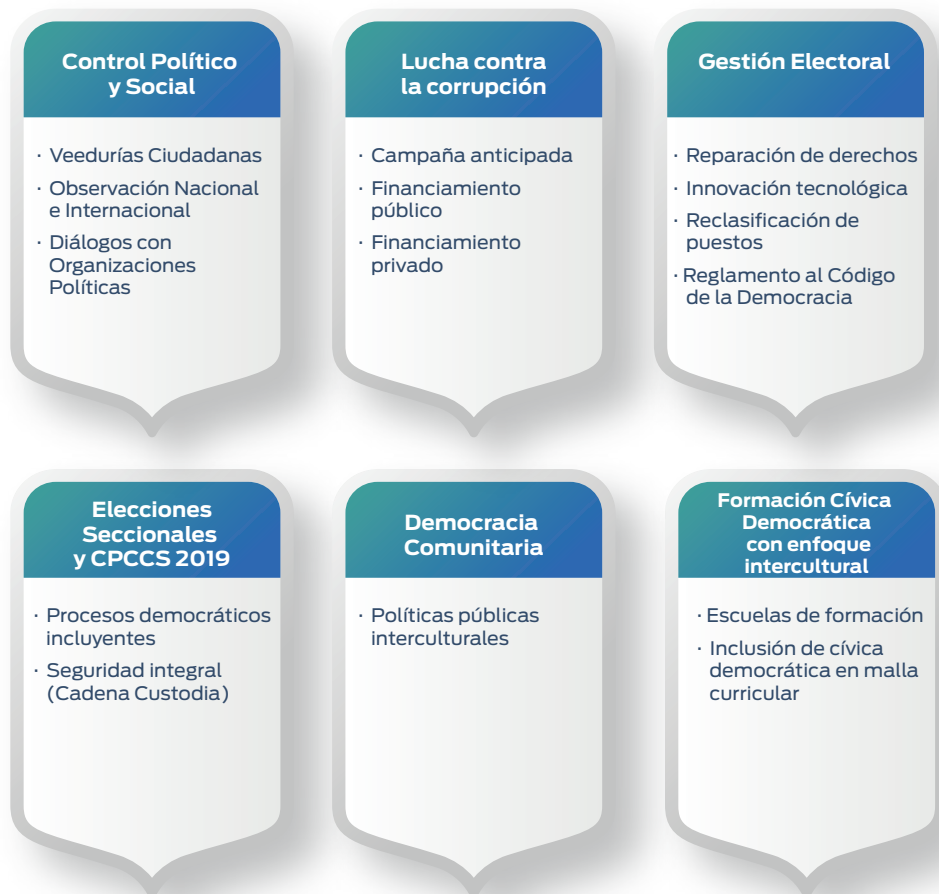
Control Político y Social

· Veedurías Ciudadanas
· Observación Nacional e Internacional
· Diálogos con Organizaciones Políticas

Lucha contra la corrupción

· Campaña anticipada
· Financiamiento público
· Financiamiento privado

Gestión Electoral

· Reparación de derechos
· Innovación tecnológica
· Reclasificación de puestos
· Reglamento al Código de la Democracia

Elecciones Seccionales y CPCCS 2019

· Procesos democráticos incluyentes
· Seguridad integral (Cadena Custodia)

Democracia Comunitaria

· Políticas públicas interculturales

Formación Cívica Democrática con enfoque intercultural

· Escuelas de formación
· Inclusión de cívica democrática en malla curricular